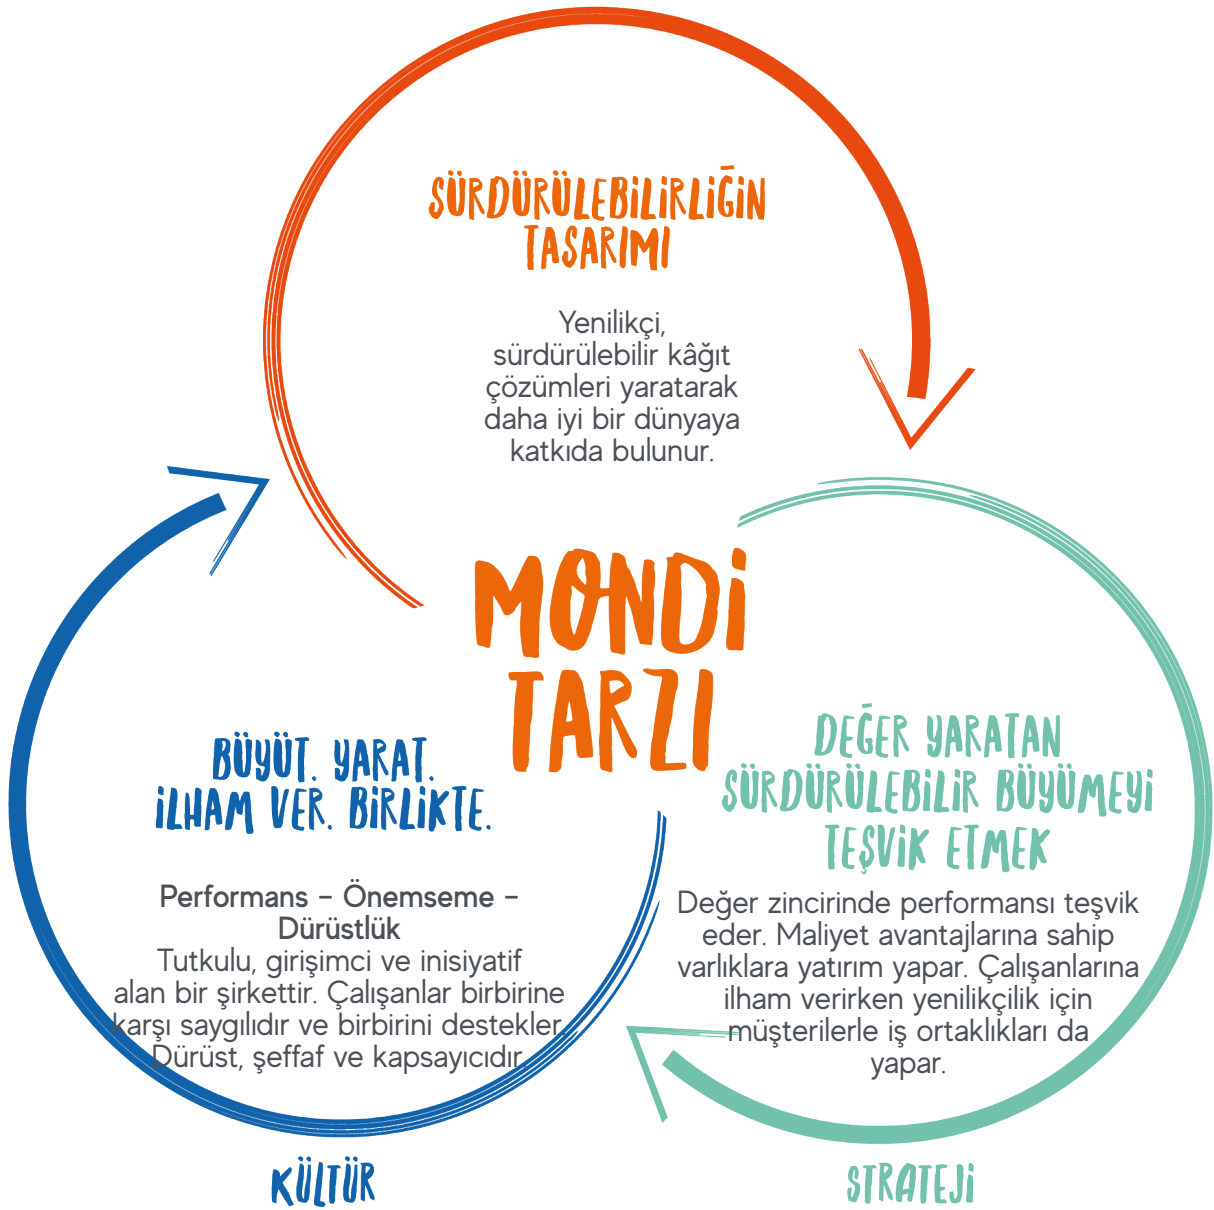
SÜRDÜRÜLEBİLİRLİĞİN TASARIMI

Yenilikçi, sürdürülebilir kâğıt çözümleri yaratarak daha iyi bir dünyaya katkıda bulunur.

MONDİ TARZI

BÜYÜT. YARAT. İLHAM VER. BİRLİKTE.

Performans – Önemseme – Dürüstlük
Tutkulu, girişimci ve inisiyatif alan bir şirkettir. Çalışanlar birbirine karşı saygılıdır ve birbirini destekler. Dürüst, şeffaf ve kapsayıcıdır.

DEĞER YARATAN SÜRDÜRÜLEBİLİR BÜYÜMEYİ TEŞVİK ETMEK

Değer zincirinde performansı teşvik eder. Maliyet avantajlarına sahip varlıklara yatırım yapar. Çalışanlarına ilham verirken yenilikçilik için müşterilerle iş ortaklıkları da yapar.

KÜLTÜR

STRATEJİ